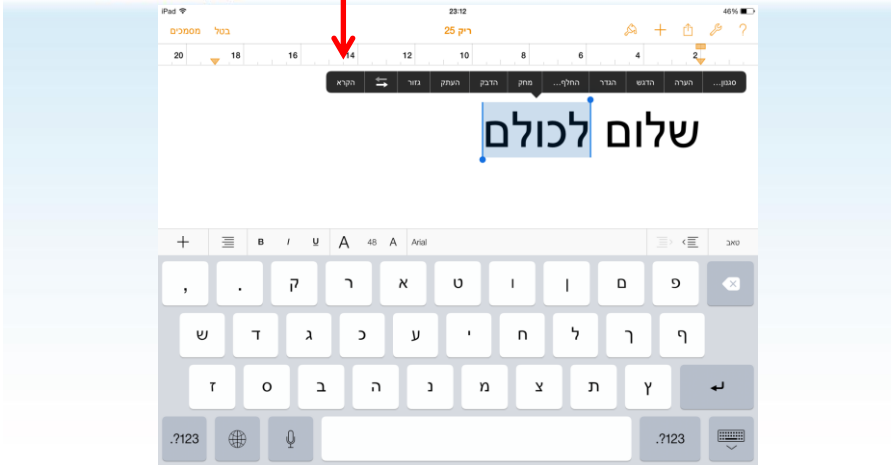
iPad
23:12
46%

מסמכים בטל
ריק 25
?

20 18 16 14 12 10 8 6 4 2

סגנון... הערה הדגש הגדר החלף... מחק הדבק העתק גזור הקרא

שלום לכולם

טאב
Arial 48 A A U I B
+

פ ם ן ו ט א ר ק ' ,
ף ך ל ח י ע כ ג ד ש
ץ ת צ מ נ ה ב ס ז .
.?123 .?123